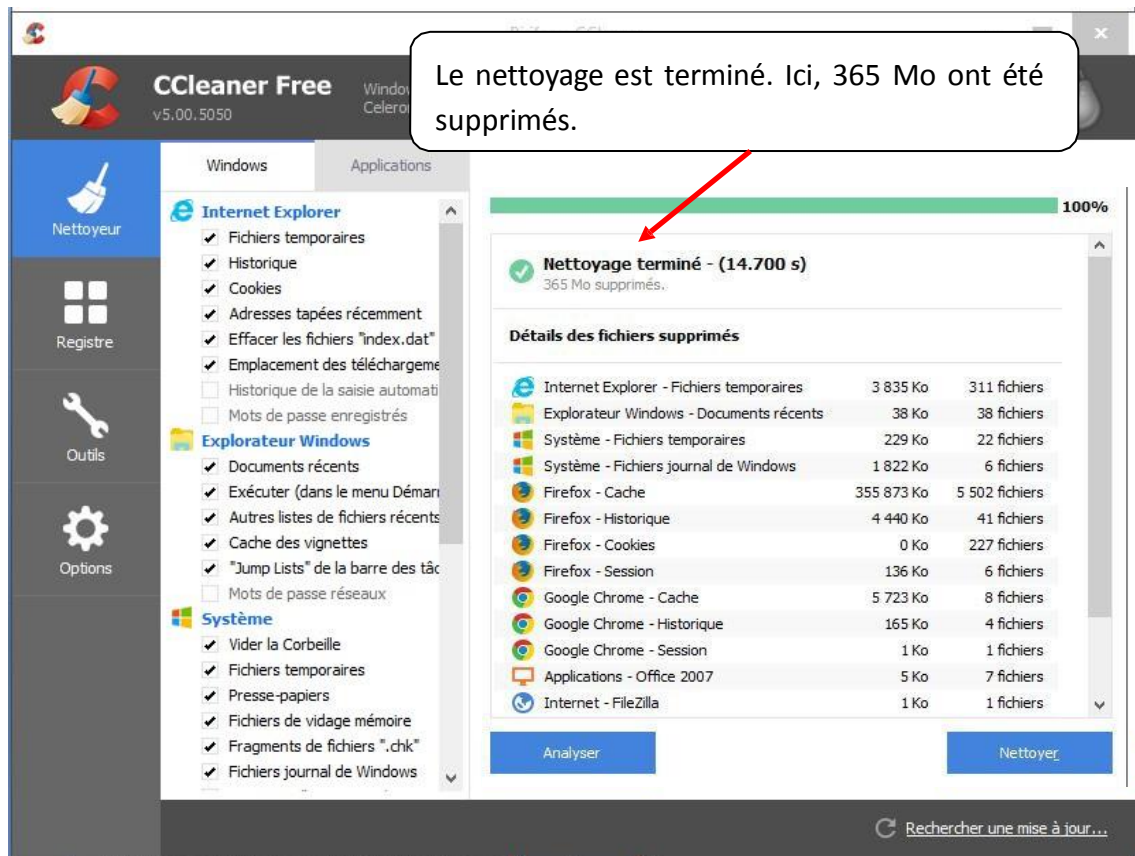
CCleaner Free
v5.00.5050

Windo
Celero

Le nettoyage est terminé. Ici, 365 Mo ont été supprimés.

Nettoyeur

Registre

Outils

Options

Windows | Applications

Internet Explorer
✔ Fichiers temporaires
✔ Historique
✔ Cookies
✔ Adresses tapées récemment
✔ Effacer les fichiers "index.dat"
✔ Emplacement des téléchargeme
Historique de la saisie automati
Mots de passe enregistrés
Explorateur Windows
✔ Documents récents
✔ Exécuter (dans le menu Démar
✔ Autres listes de fichiers récents
✔ Cache des vignettes
✔ "Jump Lists" de la barre des tâc
Mots de passe réseaux
Système
✔ Vider la Corbeille
✔ Fichiers temporaires
✔ Presse-papiers
✔ Fichiers de vidage mémoire
✔ Fragments de fichiers ".chk"
✔ Fichiers journal de Windows

100%

Nettoyage terminé - (14.700 s)
365 Mo supprimés.

Détails des fichiers supprimés

| | | |
|---|---|---|
| Internet Explorer - Fichiers temporaires | 3 835 Ko | 311 fichiers |
| Explorateur Windows - Documents récents | 38 Ko | 38 fichiers |
| Système - Fichiers temporaires | 229 Ko | 22 fichiers |
| Système - Fichiers journal de Windows | 1 822 Ko | 6 fichiers |
| Firefox - Cache | 355 873 Ko | 5 502 fichiers |
| Firefox - Historique | 4 440 Ko | 41 fichiers |
| Firefox - Cookies | 0 Ko | 227 fichiers |
| Firefox - Session | 136 Ko | 6 fichiers |
| Google Chrome - Cache | 5 723 Ko | 8 fichiers |
| Google Chrome - Historique | 165 Ko | 4 fichiers |
| Google Chrome - Session | 1 Ko | 1 fichiers |
| Applications - Office 2007 | 5 Ko | 7 fichiers |
| Internet - FileZilla | 1 Ko | 1 fichiers |

Analyser

Nettoyer

Rechercher une mise à jour...